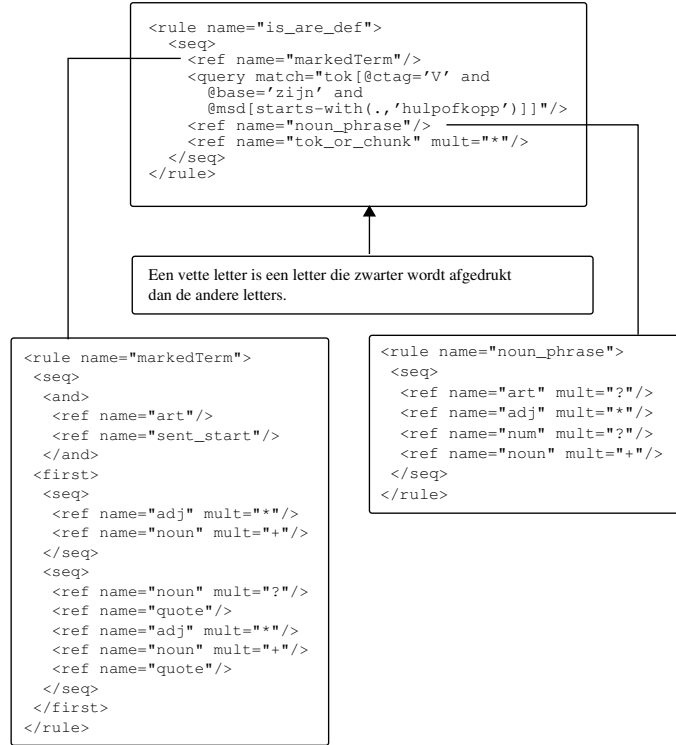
<rule name="is_are_def">
<seq>
<ref name="markedTerm"/>
<query match="tok[@ctag='V' and
@base='zijn' and
@msd[starts-with(.,'hulpofkopp')]]"/>
<ref name="noun_phrase"/>
<ref name="tok_or_chunk" mult="*"/>
</seq>
</rule>

Een vette letter is een letter die zwarter wordt afgedrukt dan de andere letters.

<rule name="markedTerm">
<seq>
<and>
<ref name="art"/>
<ref name="sent_start"/>
</and>
<first>
<seq>
<ref name="adj" mult="*"/>
<ref name="noun" mult="+"/>
</seq>
<seq>
<ref name="noun" mult="?"/>
<ref name="quote"/>
<ref name="adj" mult="*"/>
<ref name="noun" mult="+"/>
<ref name="quote"/>
</seq>
</first>
</rule>

<rule name="noun_phrase">
<seq>
<ref name="art" mult="?"/>
<ref name="adj" mult="*"/>
<ref name="num" mult="?"/>
<ref name="noun" mult="+"/>
</seq>
</rule>